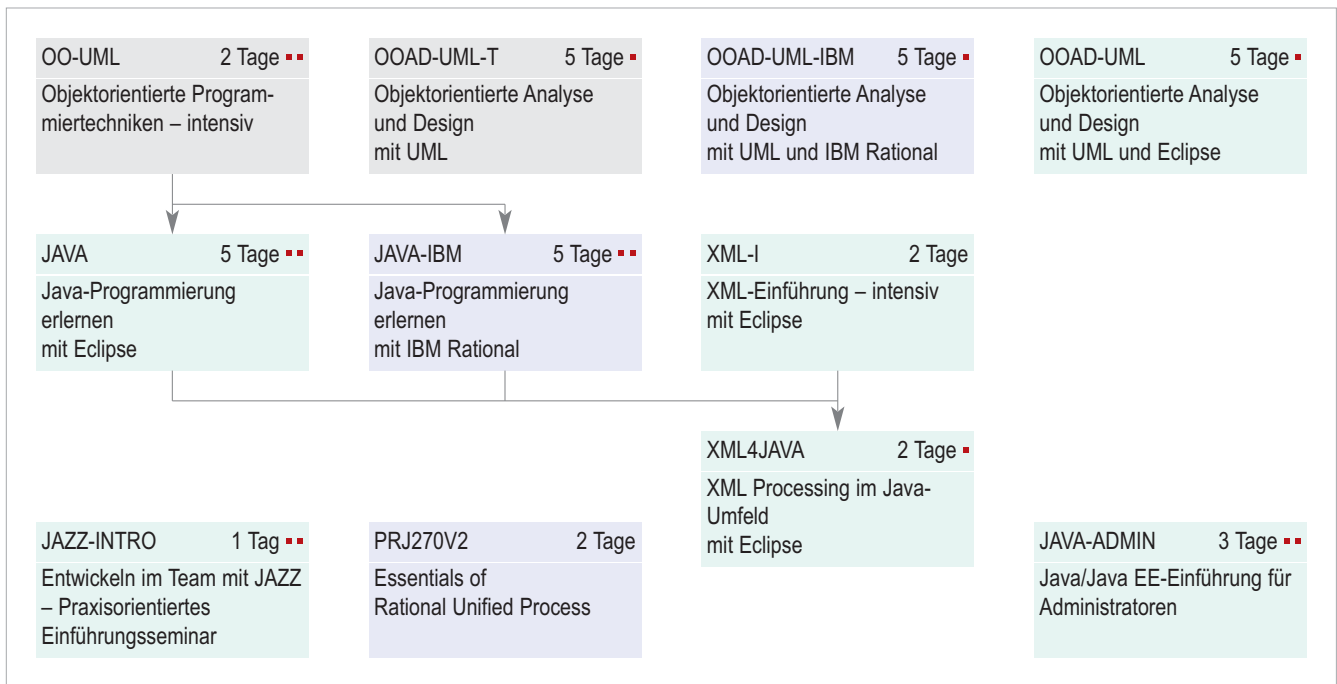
OO-UML 2 Tage
Objektorientierte Programmiertechniken – intensiv

OOAD-UML-T 5 Tage
Objektorientierte Analyse und Design mit UML

OOAD-UML-IBM 5 Tage
Objektorientierte Analyse und Design mit UML und IBM Rational

OOAD-UML 5 Tage
Objektorientierte Analyse und Design mit UML und Eclipse

JAVA 5 Tage
Java-Programmierung erlernen mit Eclipse

JAVA-IBM 5 Tage
Java-Programmierung erlernen mit IBM Rational

XML-I 2 Tage
XML-Einführung – intensiv mit Eclipse

XML4JAVA 2 Tage
XML Processing im Java-Umfeld mit Eclipse

JAZZ-INTRO 1 Tag
Entwickeln im Team mit JAZZ – Praxisorientiertes Einführungsseminar

PRJ270V2 2 Tage
Essentials of Rational Unified Process

JAVA-ADMIN 3 Tage
Java/Java EE-Einführung für Administratoren